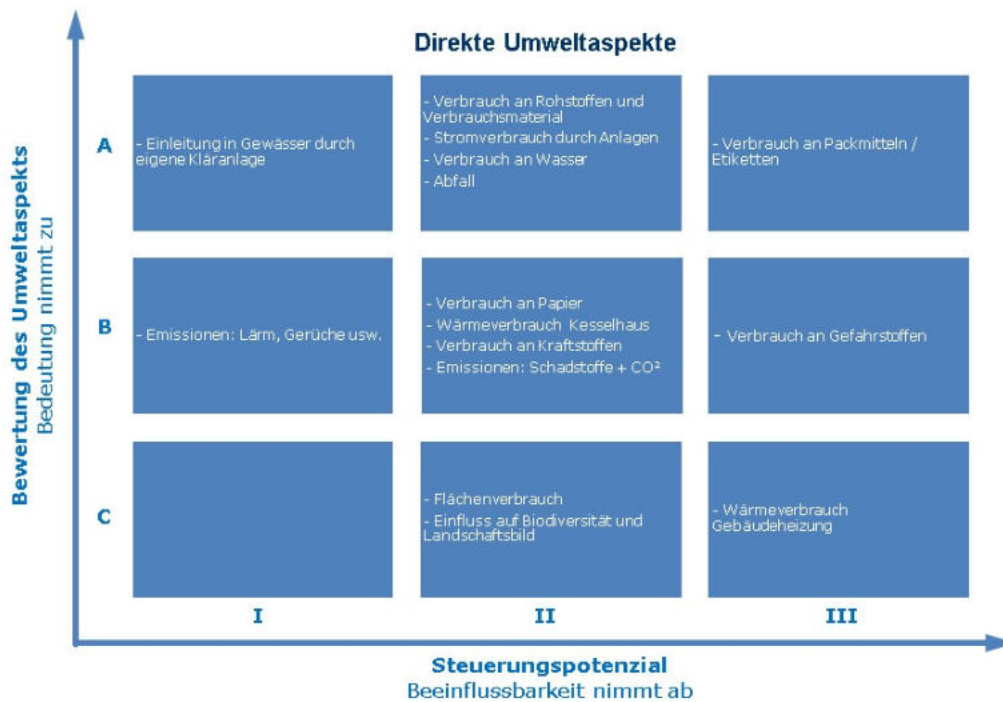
Direkte Umweltaspekte

Bewertung des Umweltaspekts
Bedeutung nimmt zu

A

- Einleitung in Gewässer durch eigene Kläranlage

- Verbrauch an Rohstoffen und Verbrauchsmaterial
- Stromverbrauch durch Anlagen
- Verbrauch an Wasser
- Abfall

- Verbrauch an Packmitteln / Etiketten

B

- Emissionen: Lärm, Gerüche usw.

- Verbrauch an Papier
- Wärmeverbrauch Kesselhaus
- Verbrauch an Kraftstoffen
- Emissionen: Schadstoffe + CO²

- Verbrauch an Gefahrstoffen

C

- Flächenverbrauch
- Einfluss auf Biodiversität und Landschaftsbild

- Wärmeverbrauch Gebäudeheizung

I

II

III

Steuerungspotenzial
Beeinflussbarkeit nimmt ab